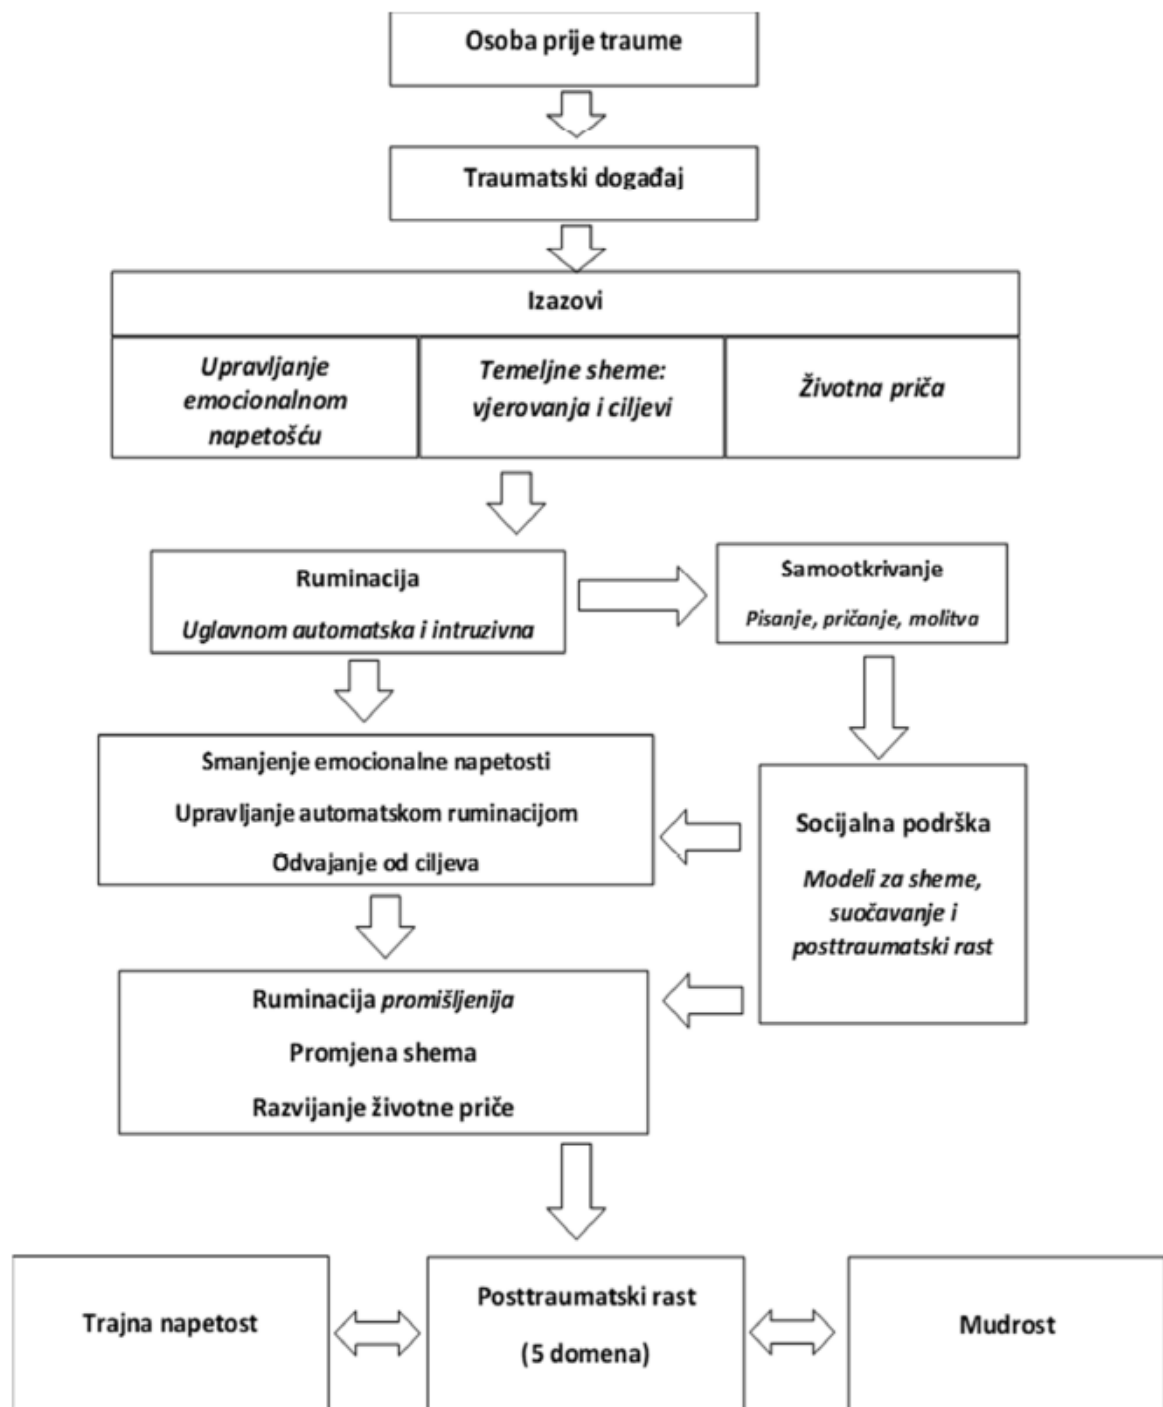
Osoba prije traume

Traumatski događaj

Izazovi

Upravljanje emocionalnom napetošću

Temeljne sheme: vjerovanja i ciljevi

Životna priča

Ruminacija

Uglavnom automatska i intruzivna

Samootkrivanje

Pisanje, pričanje, molitva

Smanjenje emocionalne napetosti

Upravljanje automatskom ruminacijom

Odvajanje od ciljeva

Socijalna podrška

Modeli za sheme, suočavanje i posttraumatski rast

Ruminacija promišljenja

Promjena shema

Razvijanje životne priče

Trajna napetost

Posttraumatski rast

(5 domena)

Mudrost